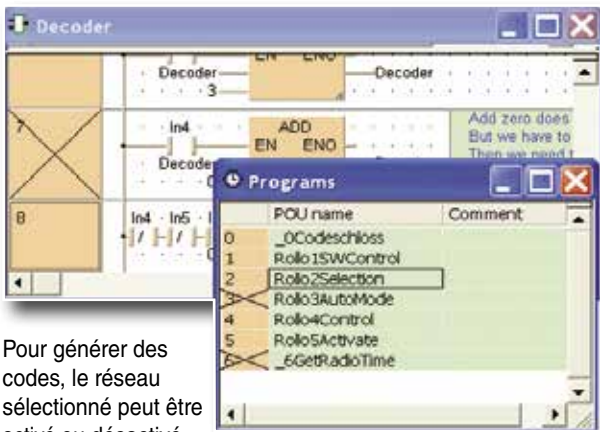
Decoder

EN ENO
Decoder
3
Decoder

7
In4
ADD
EN ENO
Decoder

Add zero does
But we have to
Then we need t

8
In4 In5

Programs

| | POU name | Comment |
|---|---|---|
| 0 | _0Codeschloss | |
| 1 | Rollo1SWControl | |
| 2 | Rollo2Selection | |
| 3 | Rollo3AutoMode | |
| 4 | Rollo4Control | |
| 5 | Rollo5Activate | |
| 6 | _6GetRadioTime | |

Pour générer des codes, le réseau sélectionné peut être activé ou désactivé